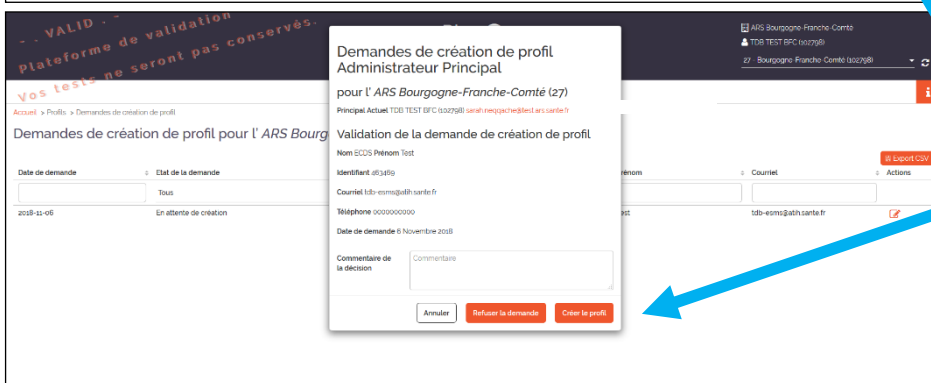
- VALID -
Plateforme de validation
Vos tests ne seront pas conservés.

ARS Bourgogne-Franche-Comté
TDB TEST BFC (102798)
27 - Bourgogne-Franche Comté (102798)

Accueil > Profils > Demandes de création de profil

Demandes de création de profil pour l' ARS Bourg

Export CSV

| Date de demande | Etat de la demande | Prénom | Courriel | Actions |
|---|---|---|---|---|
| | Tous | | | |
| 2018-11-06 | En attente de création | est | tdb-esms@atih.sante.fr | |

Demandes de création de profil Administrateur Principal

pour l' ARS Bourgogne-Franche-Comté (27)

Principal Actuel TDB TEST BFC (102798) sarah.neggache@test.ars.sante.fr

Validation de la demande de création de profil

Nom ECOS Prénom Test

Identifiant 483469

Courriel tdb-esms@atih.sante.fr

Téléphone 0000000000

Date de demande 6 Novembre 2018

Commentaire de la décision
Commentaire

Annuler
Refuser la demande
Créer le profil